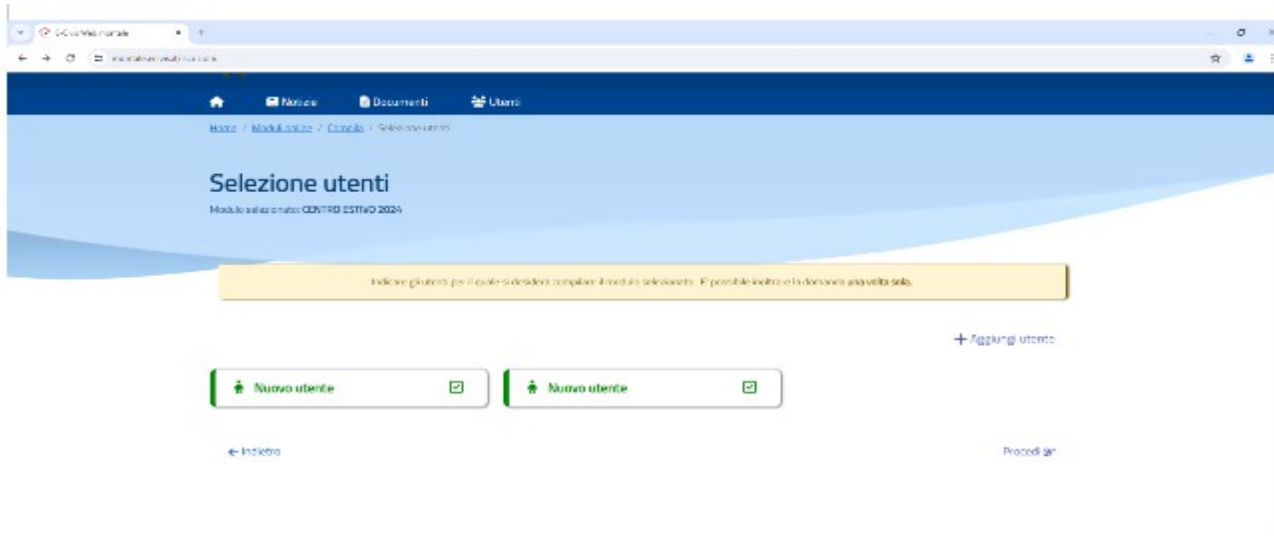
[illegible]

Notizie Documenti Utenti

Home / Moduli online / Compila / Selezione utenti

Selezione utenti

Modulo selezionato: CENTRO ESTIVO 2024

Indicare gli utenti per il quale si desidera compilare il modulo selezionato. E' possibile inoltrare la domanda una volta sola.

+ Aggiungi utente

Nuovo utente

Nuovo utente

← Indietro

Procedi →